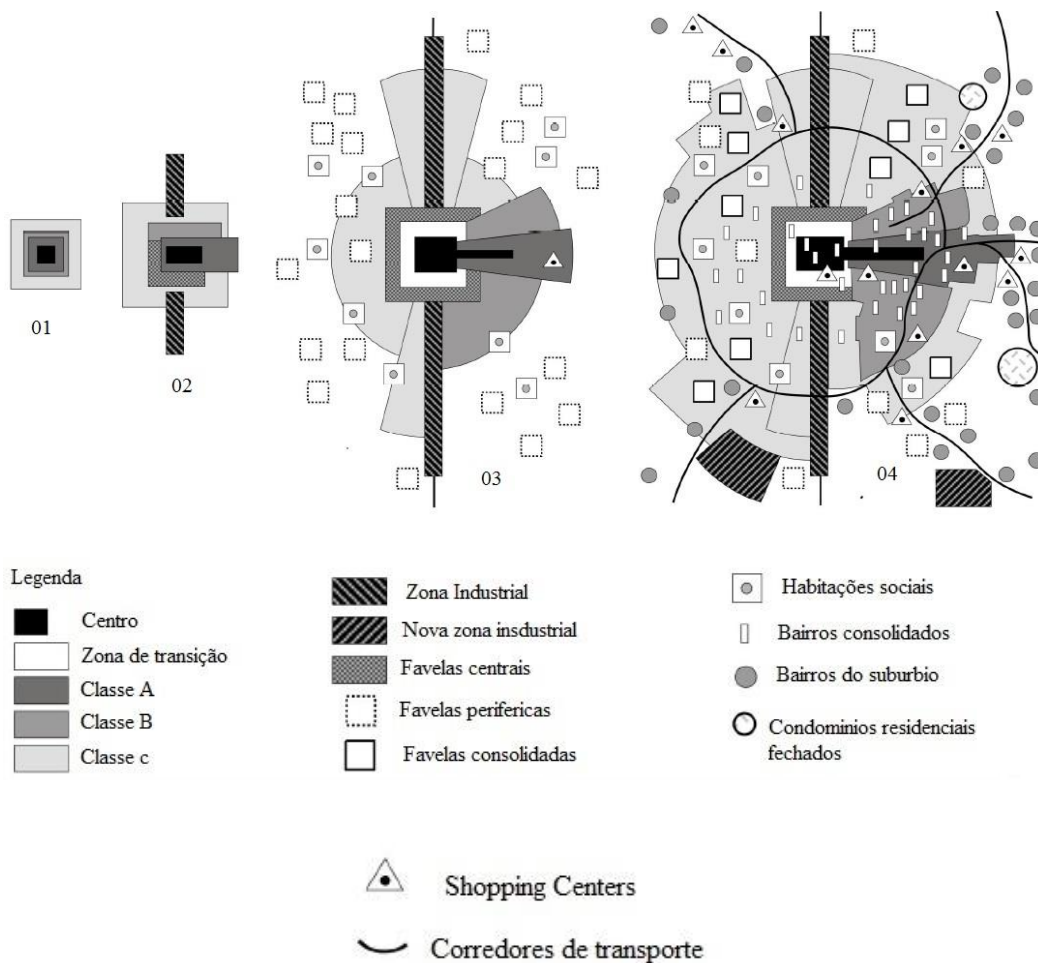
01

02

03

04

Legenda

Centro

Zona de transição

Classe A

Classe B

Classe c

Zona Industrial

Nova zona insdustrial

Favelas centrais

Favelas periferícas

Favelas consolidadas

Habitações sociais

Bairros consolidados

Bairros do suburbio

Condominios residenciais fechados

Shopping Centers

Corredores de transporte